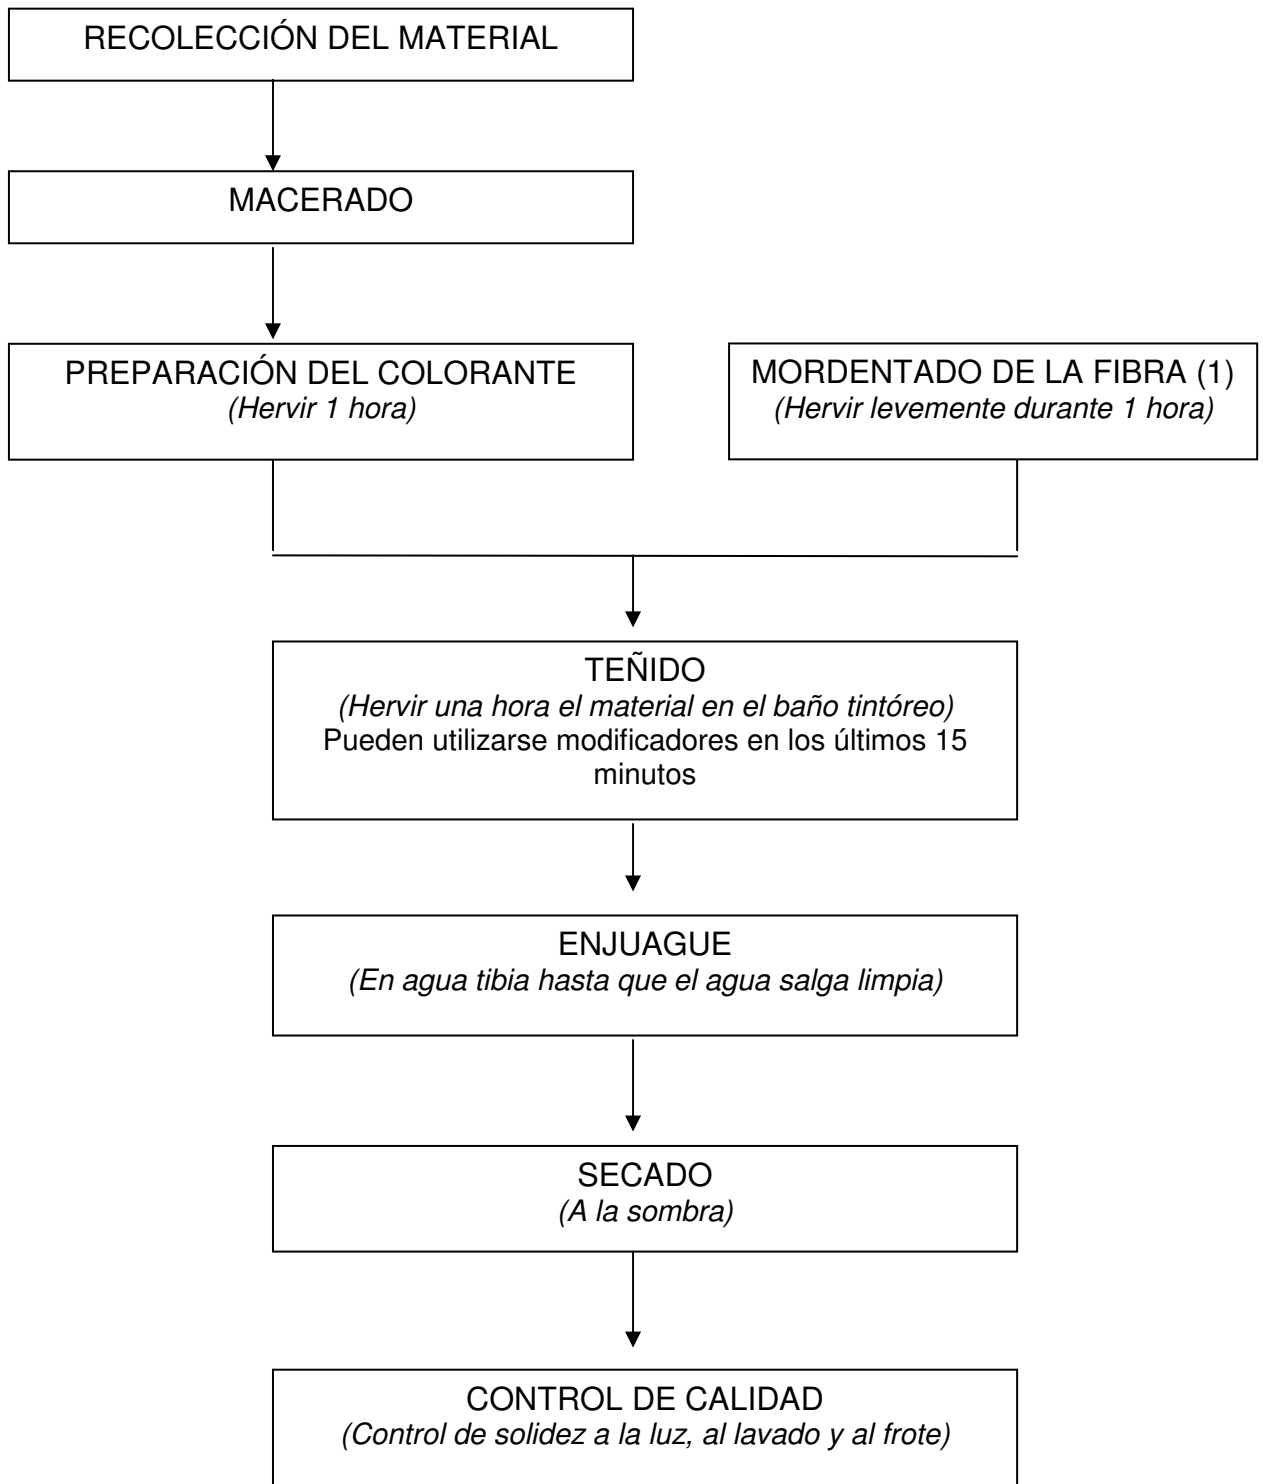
RECOLECCIÓN DEL MATERIAL

MACERADO

PREPARACIÓN DEL COLORANTE
(Hervir 1 hora)

MORDENTADO DE LA FIBRA (1)
(Hervir levemente durante 1 hora)

TEÑIDO
(Hervir una hora el material en el baño tintóreo)
Pueden utilizarse modificadores en los últimos 15 minutos

ENJUAGUE
(En agua tibia hasta que el agua salga limpia)

SECADO
(A la sombra)

CONTROL DE CALIDAD
(Control de solidez a la luz, al lavado y al frote)